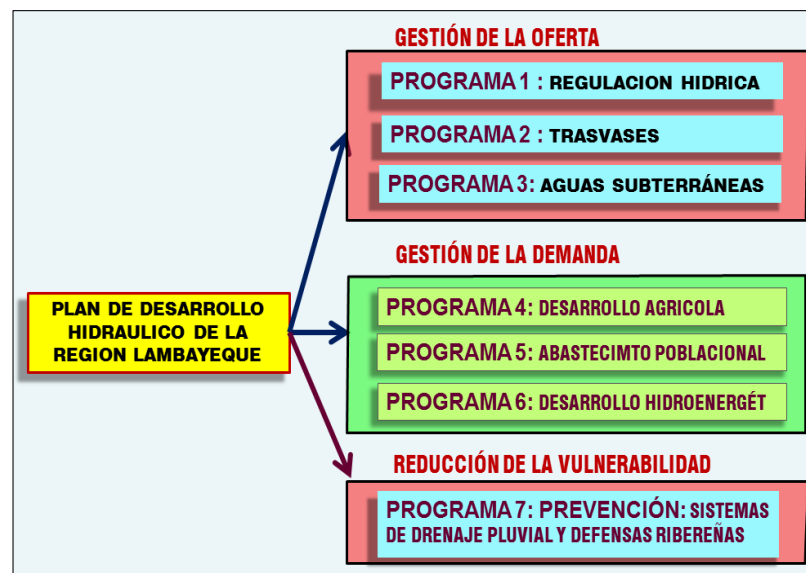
PLAN DE DESARROLLO HIDRAULICO DE LA REGION LAMBAYEQUE

GESTIÓN DE LA OFERTA

PROGRAMA 1 : REGULACION HIDRICA

PROGRAMA 2 : TRASVASES

PROGRAMA 3: AGUAS SUBTERRÁNEAS

GESTIÓN DE LA DEMANDA

PROGRAMA 4: DESARROLLO AGRICOLA

PROGRAMA 5: ABASTECIMTO POBLACIONAL

PROGRAMA 6: DESARROLLO HIDROENERGÉT

REDUCCIÓN DE LA VULNERABILIDAD

PROGRAMA 7: PREVENCIÓN: SISTEMAS DE DRENAJE PLUVIAL Y DEFENSAS RIBEREÑAS